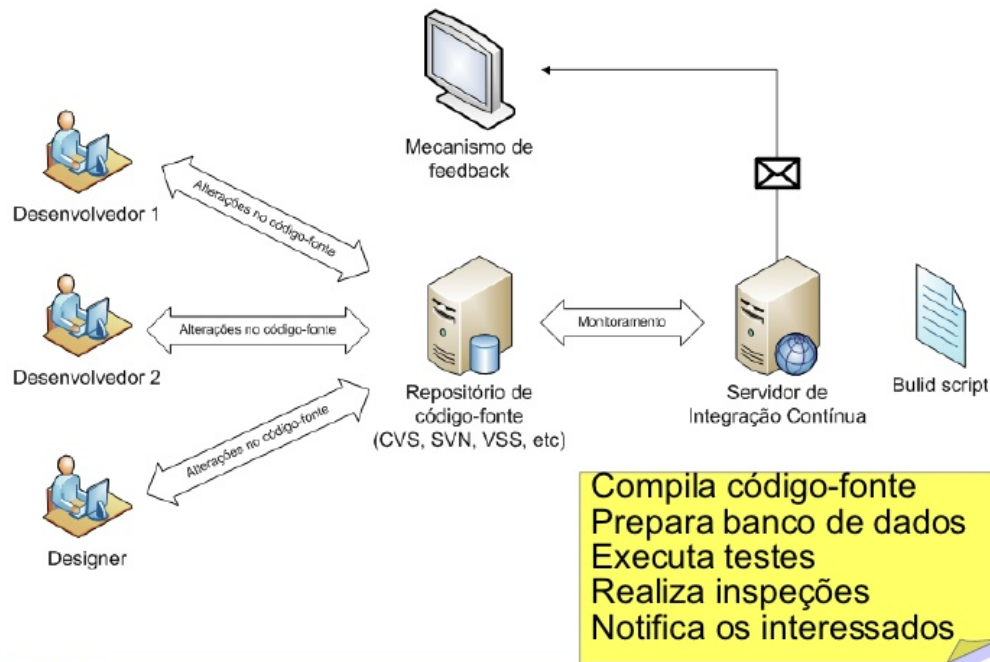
Mecanismo de feedback

Desenvolvedor 1

Alterações no código-fonte

Desenvolvedor 2

Alterações no código-fonte

Alterações no código-fonte

Designer

Repositório de código-fonte (CVS, SVN, VSS, etc)

Monitoramento

Servidor de Integração Contínua

Bulid script

Compila código-fonte
Prepara banco de dados
Executa testes
Realiza inspeções
Notifica os interessados